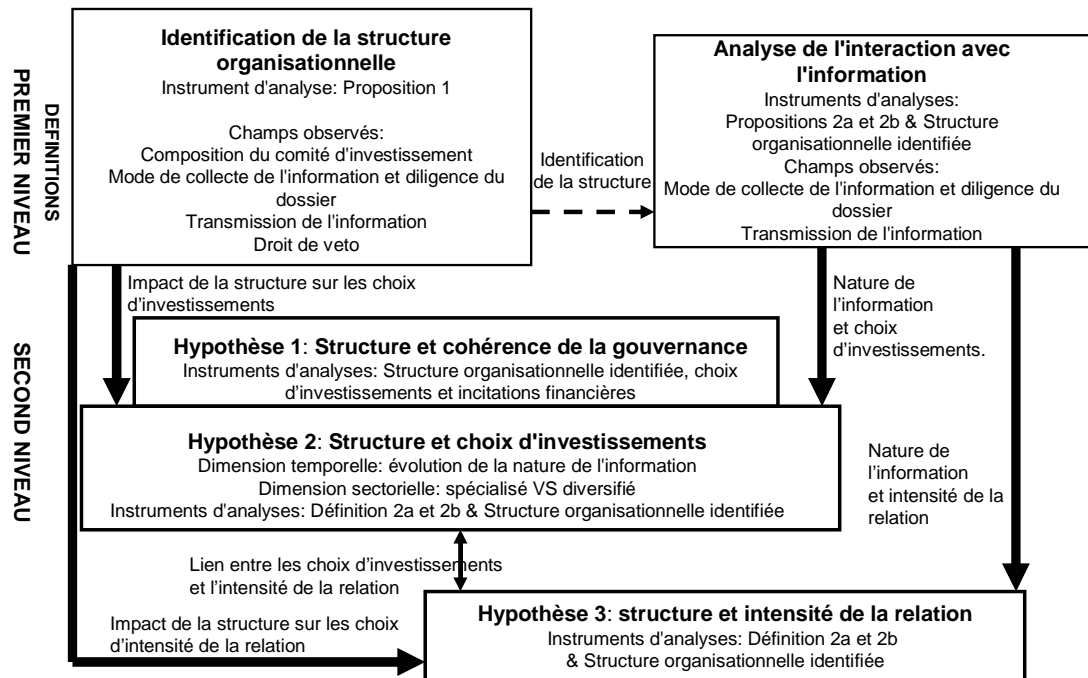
PREMIER NIVEAU
DEFINITIONS

Identification de la structure organisationnelle
Instrument d'analyse: Proposition 1

Champs observés:
Composition du comité d'investissement
Mode de collecte de l'information et diligence du dossier
Transmission de l'information
Droit de veto

Identification de la structure

Analyse de l'interaction avec l'information
Instruments d'analyses:
Propositions 2a et 2b & Structure organisationnelle identifiée
Champs observés:
Mode de collecte de l'information et diligence du dossier
Transmission de l'information

Impact de la structure sur les choix d'investissements

Nature de l'information et choix d'investissements.

SECOND NIVEAU

Hypothèse 1: Structure et cohérence de la gouvernance
Instruments d'analyses: Structure organisationnelle identifiée, choix d'investissements et incitations financières

Hypothèse 2: Structure et choix d'investissements
Dimension temporelle: évolution de la nature de l'information
Dimension sectorielle: spécialisé VS diversifié
Instruments d'analyses: Définition 2a et 2b & Structure organisationnelle identifiée

Nature de l'information et intensité de la relation

Lien entre les choix d'investissements et l'intensité de la relation

Impact de la structure sur les choix d'intensité de la relation

Hypothèse 3: structure et intensité de la relation
Instruments d'analyses: Définition 2a et 2b & Structure organisationnelle identifiée